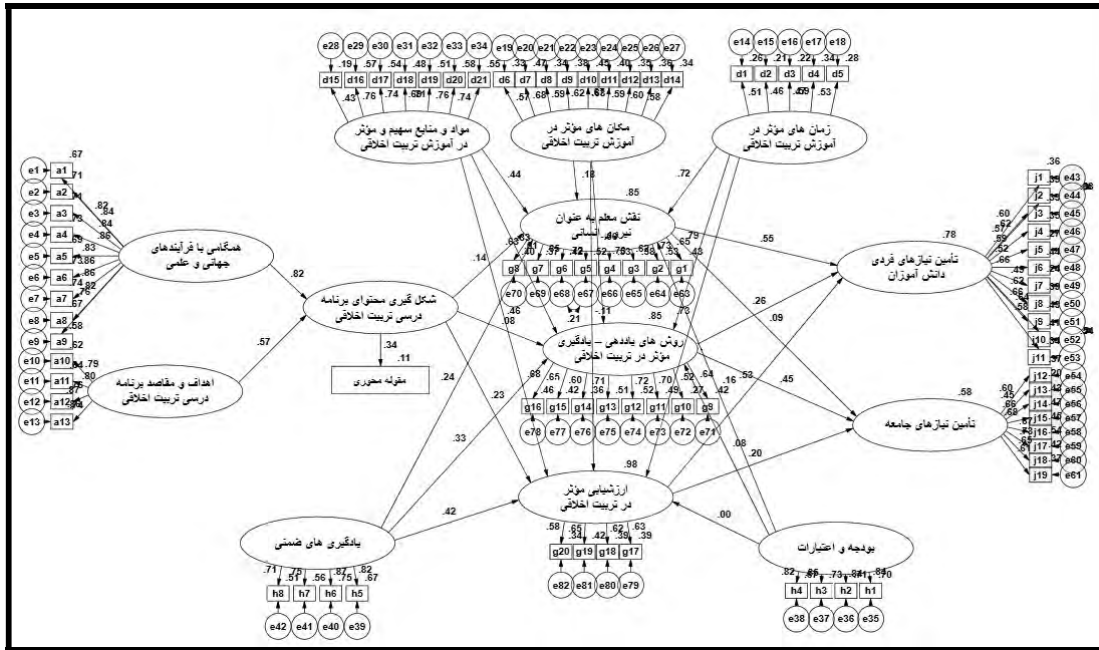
e28 e29 e30 e31 e32 e33 e34
.19 .57 .56 .48 .51 .58
d15 d16 d17 d18 d19 d20 d21
.43 .76 .74 .74
مواد و منابع سهیم و مؤثر
در آموزش تربیت اخلاقی

e19 e20 e21 e22 e23 e24 e25 e26 e27
.55 .33 .47 .34 .38 .45 .40 .35 .36 .34
d6 d7 d8 d9 d10 d11 d12 d13 d14
.57 .68 .59 .62 .59 .60 .58
مکان های مؤثر در
آموزش تربیت اخلاقی

e14 e15 e16 e17 e18
.26 .21 .22 .34 .28
d1 d2 d3 d4 d5
.51 .46 .53
زمان های مؤثر در
آموزش تربیت اخلاقی

e1 e2 e3 e4 e5 e6 e7 e8 e9 e10 e11 e12 e13
.67 .71 .82 .84 .84 .86 .83 .86 .86 .82 .67 .58 .62 .79 .80
a1 a2 a3 a4 a5 a6 a7 a8 a9 a10 a11 a12 a13
همگامی با فرآیندهای
جهانی و علمی

اهداف و مقاصد برنامه
درسی تربیت اخلاقی

.82
.57
شکل گیری محتوای برنامه
درسی تربیت اخلاقی
.34
.11
مقوله محوری

.44 .18 .72 .85
نقش معلم به عنوان
نیروی انسانی
.79 .65 .48
g8 g7 g6 g5 g4 g3 g2 g1
e70 e69 e68 e67 e66 e65 e64 e63
.21 .11
.55
.78
تأمین نیازهای فردی
دانش آموزان
j1 j2 j3 j4 j5 j6 j7 j8 j9 j10 j11
e43 e44 e45 e46 e47 e48 e49 e50 e51 e52 e53
.36 .60 .57 .55 .52 .66 .49 .62 .58

.14 .63 .46 .08 .85
روش های یاددهی - یادگیری
مؤثر در تربیت اخلاقی
.26 .09 .73
.68 .65 .46 .60 .42 .71 .36 .72 .51 .70 .52 .49 .27 .52 .42 .64
g16 g15 g14 g13 g12 g11 g10 g9
e78 e77 e76 e75 e74 e73 e72 e71
.16 .53 .45
.58
تأمین نیازهای جامعه
j12 j13 j14 j15 j16 j17 j18 j19
e54 e55 e56 e57 e58 e59 e60 e61
.60 .45 .66 .68

.24 .23 .33 .98 .20 .08
ارزشیابی مؤثر
در تربیت اخلاقی
.58 .65 .34 .42 .62 .39 .63
g20 g19 g18 g17
e82 e81 e80 e79

.42
یادگیری های ضمنی
.71 .75 .51 .56 .67 .75 .82 .67
h8 h7 h6 h5
e42 e41 e40 e39

.00
بودجه و اعتبارات
.82 .66 .65 .73 .81 .41 .84 .70
h4 h3 h2 h1
e38 e37 e36 e35